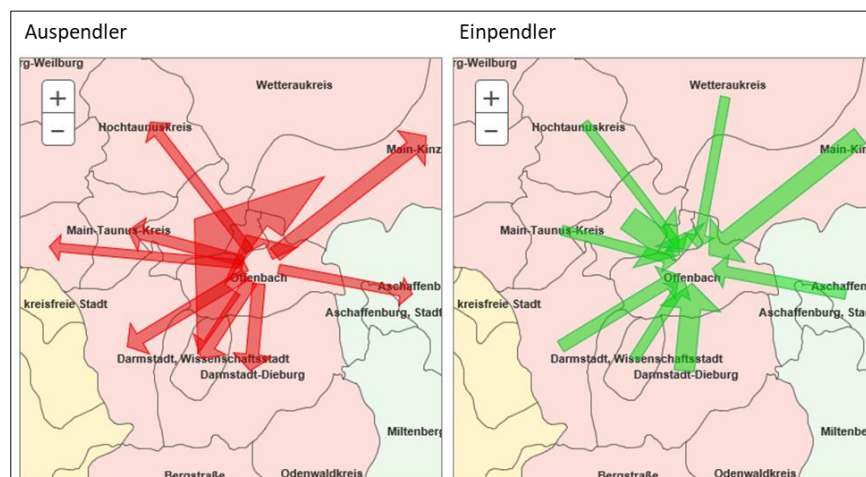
Auspendler

rg-Weilburg
Wetteraukreis
+
−
Hochtaunuskreis
Main-Kinz
Main-Taunus-Kreis
Offenbach
Aschaffenb
kreisfreie Stadt
Aschaffenburg, Stadt
Darmstadt, Wissenschaftsstadt
Darmstadt-Dieburg
Miltenberg
Bergstraße
Odenwaldkreis

Einpendler

rg-Weilburg
Wetteraukreis
+
−
Hochtaunuskreis
Main-Kinz
Main-Taunus-Kreis
Offenbach
Aschaffenb
kreisfreie Stadt
Aschaffenburg, Stadt
Darmstadt, Wissenschaftsstadt
Darmstadt-Dieburg
Miltenberg
Bergstraße
Odenwaldkreis